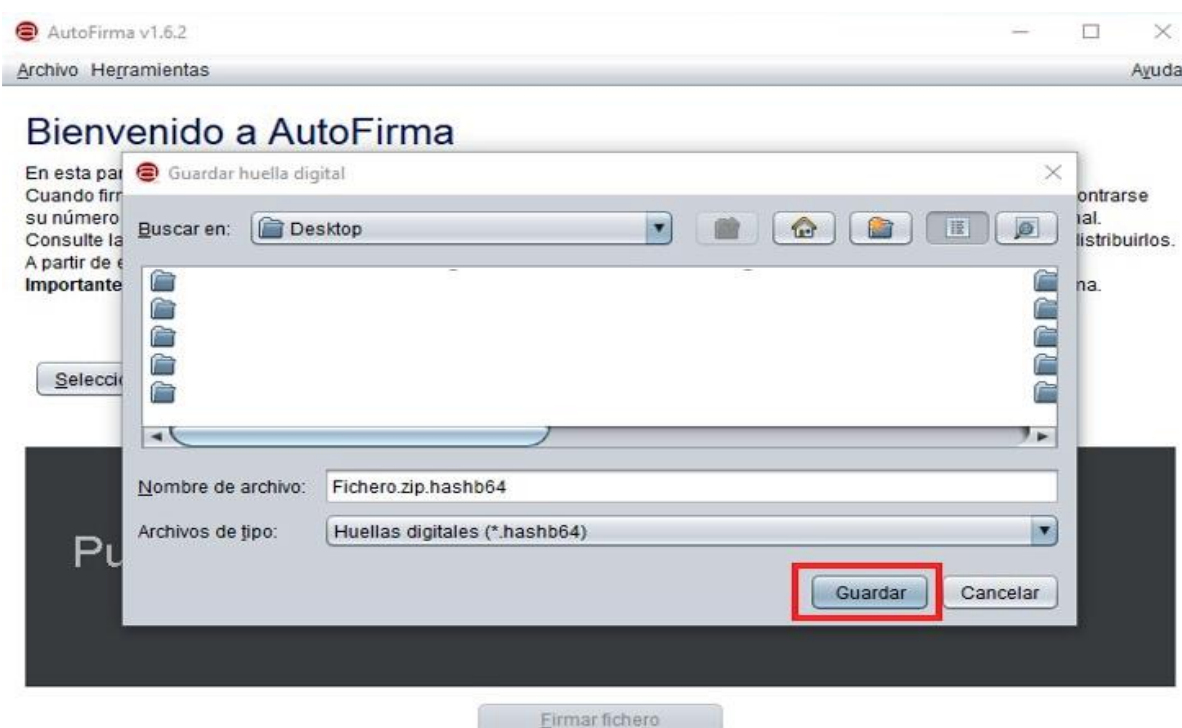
AutoFirma v1.6.2

Archivo Herramientas

Ayuda

Bienvenido a AutoFirma

En esta par
Cuando fir
su número
Consulte la
A partir de
Importante

ontrarse
al.
distribuirlos.
na.

Selecci

Pu

Guardar huella digital

Buscar en: Desktop

Nombre de archivo: Fichero.zip.hashb64

Archivos de tipo: Huellas digitales (*.hashb64)

Guardar

Cancelar

Firmar fichero